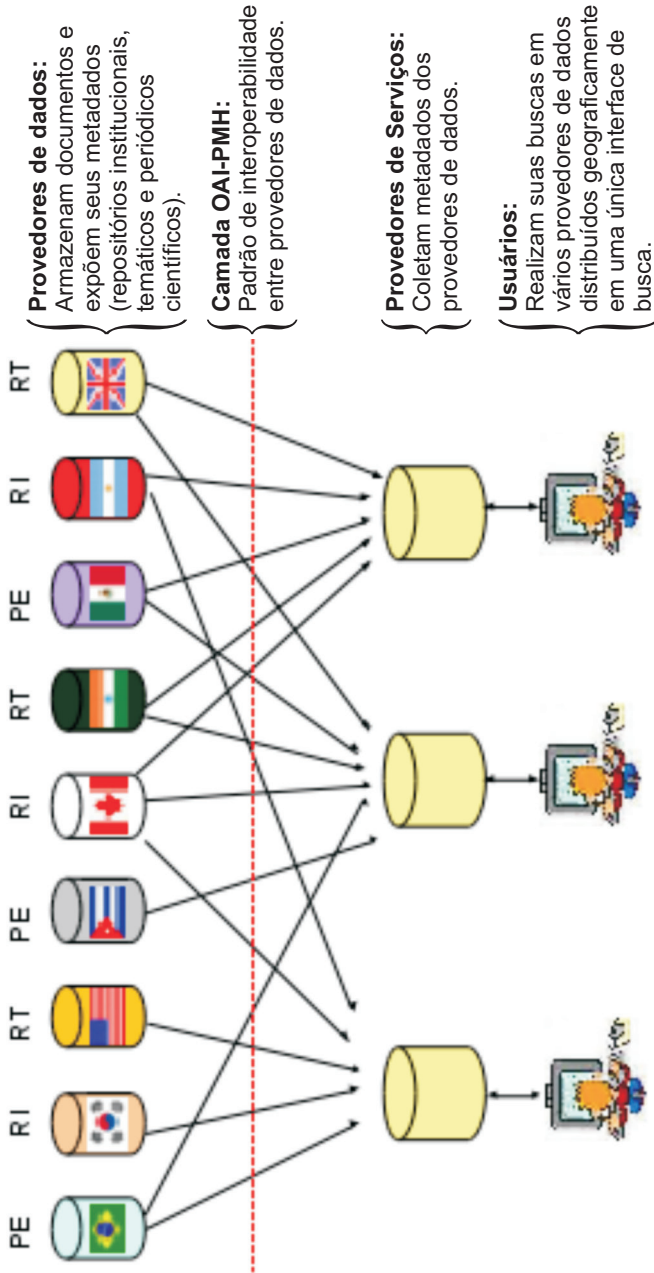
**Provedores de dados:** Armazenam documentos e expõem seus metadados (repositórios institucionais, temáticos e periódicos científicos).

**Camada OAI-PMH:** Padrão de interoperabilidade entre provedores de dados.

**Provedores de Serviços:** Coletam metadados dos provedores de dados.

**Usuários:** Realizam suas buscas em vários provedores de dados distribuídos geograficamente em uma única interface de busca.

RT RI PE RT RI PE RT RI PE